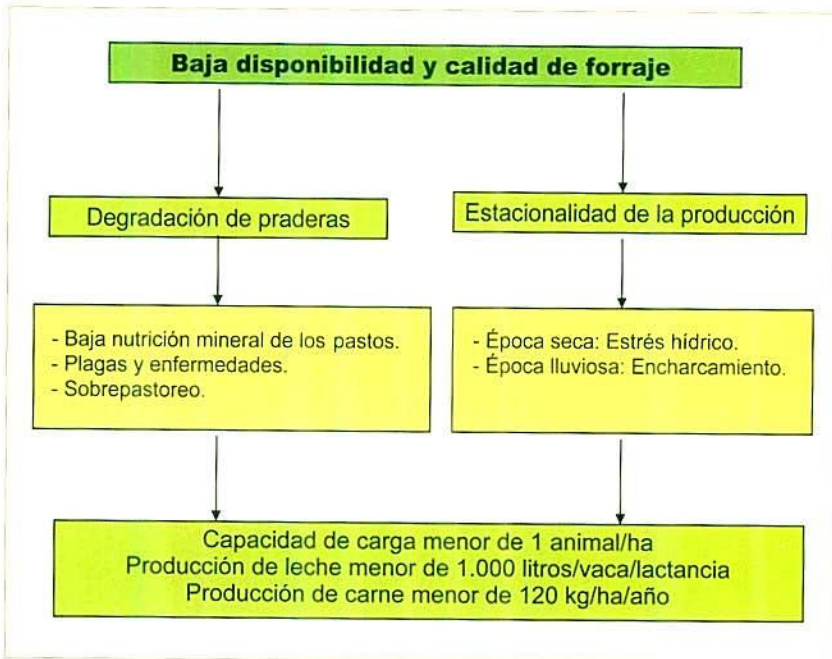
Baja disponibilidad y calidad de forraje

Degradación de praderas

Estacionalidad de la producción

- Baja nutrición mineral de los pastos.
- Plagas y enfermedades.
- Sobrepastoreo.

- Época seca: Estrés hídrico.
- Época lluviosa: Encharcamiento.

Capacidad de carga menor de 1 animal/ha
Producción de leche menor de 1.000 litros/vaca/lactancia
Producción de carne menor de 120 kg/ha/año